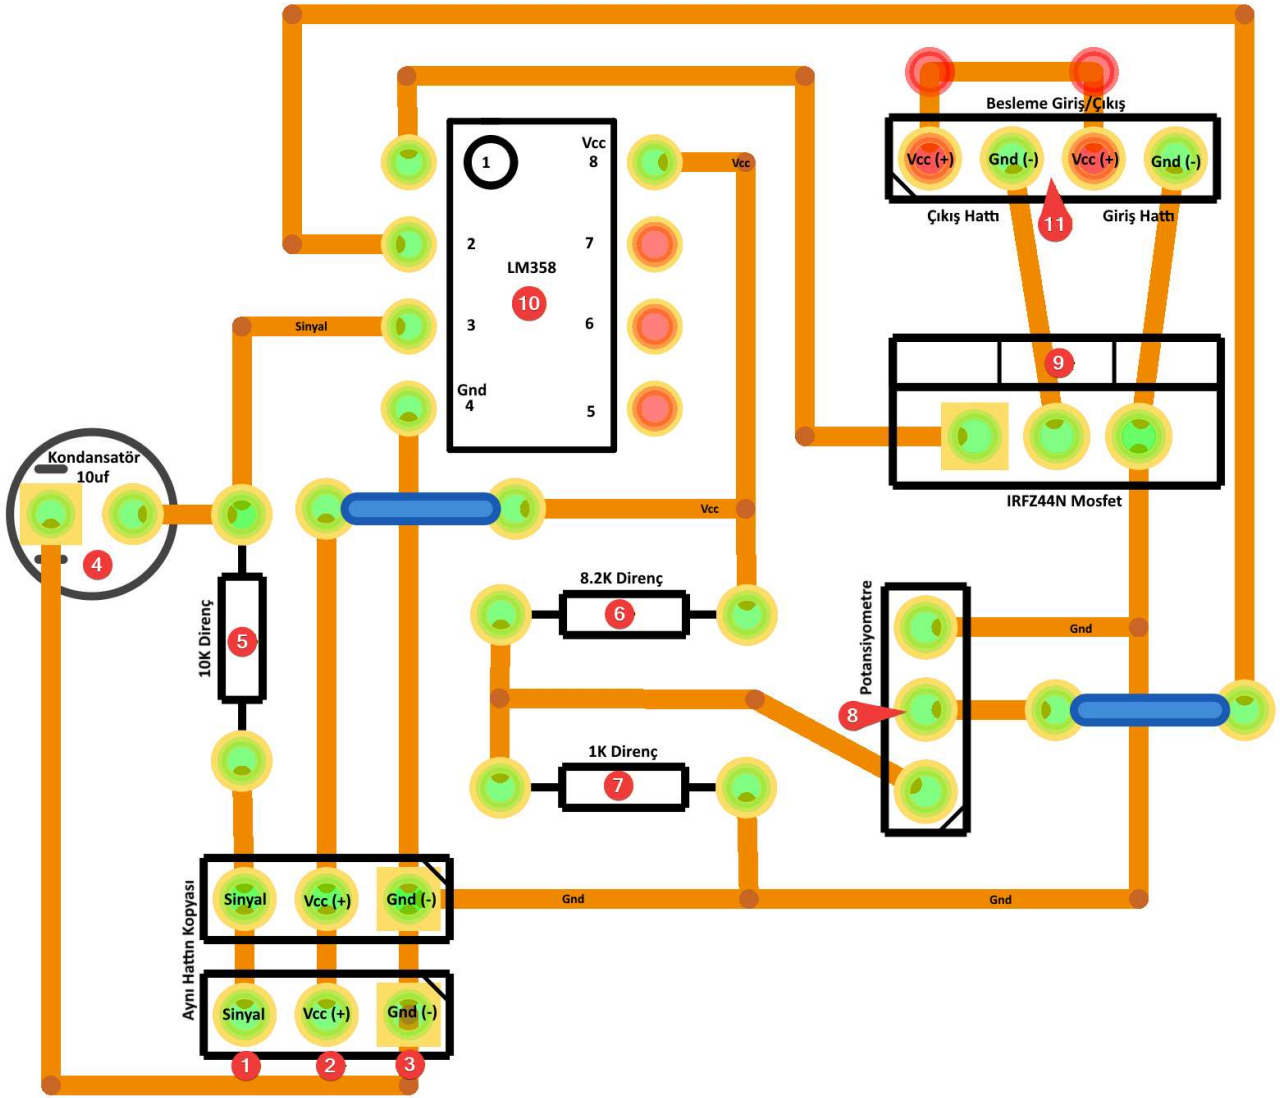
1
Vcc
8
Vcc
2
7
LM358
10
3
6
Sinyal
Gnd
4
5

Besleme Giriş/Çıkış
Vcc (+)
Gnd (-)
Vcc (+)
Gnd (-)
Çıkış Hattı
11
Giriş Hattı

9
IRFZ44N Mosfet

Kondansatör
10uf
4
Vcc

10K Direnç
5

8.2K Direnç
6

Potansiyometre
8
Gnd

1K Direnç
7

Aynı Hattın Kopyası
Sinyal
Vcc (+)
Gnd (-)
Gnd
Gnd
Sinyal
Vcc (+)
Gnd (-)
1
2
3